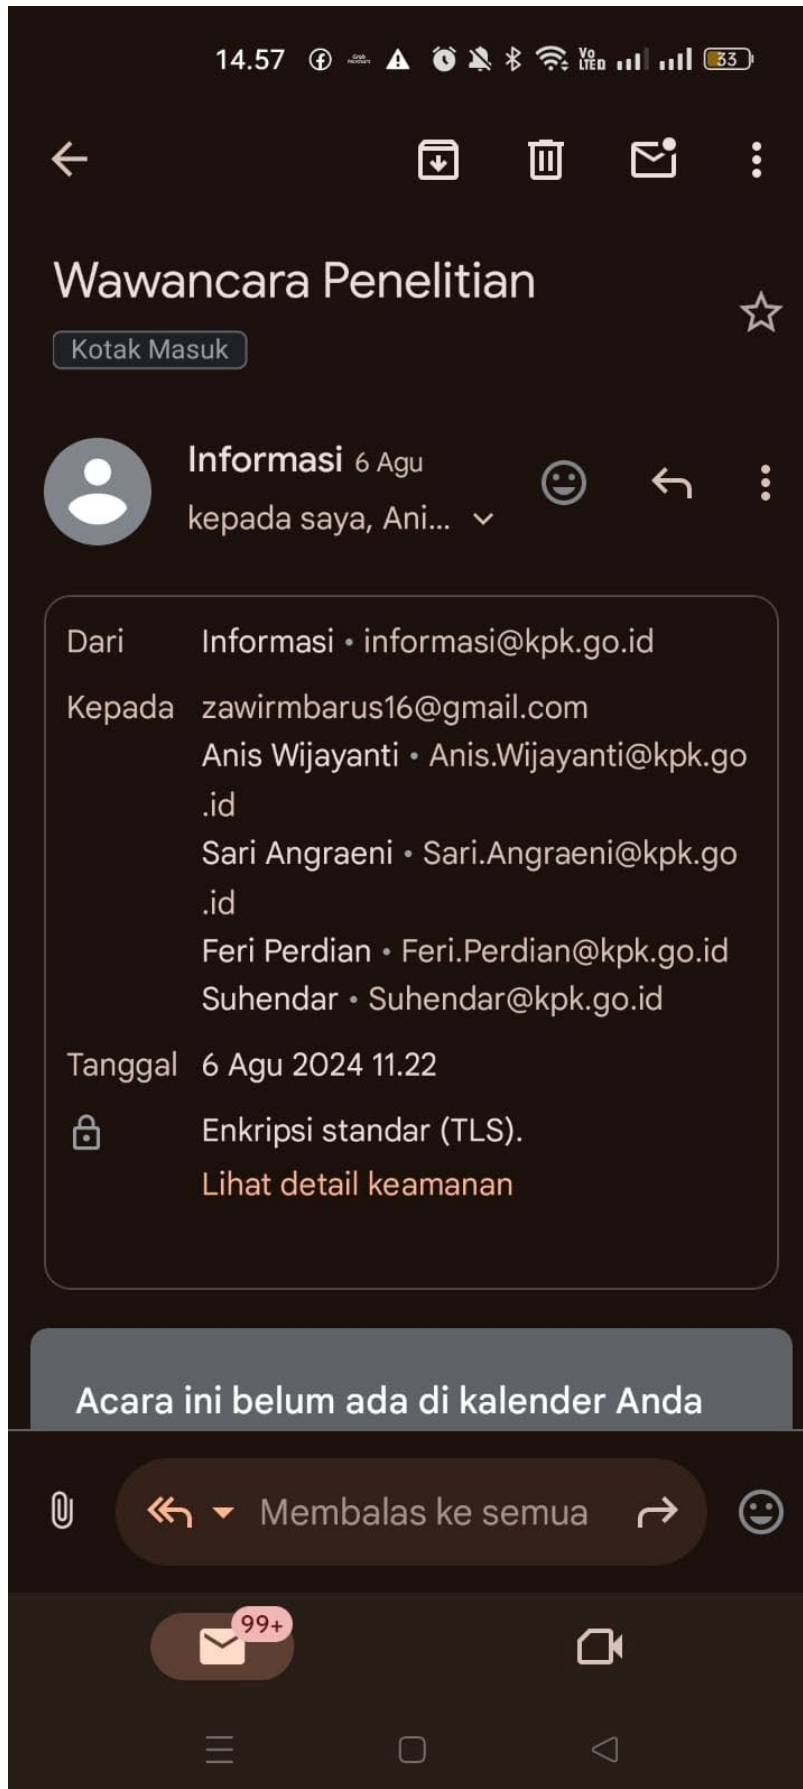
14.57 33

Wawancara Penelitian

Kotak Masuk

Informasi 6 Agu
kepada saya, Ani...

Dari Informasi • informasi@kpk.go.id
Kepada zawirmbarus16@gmail.com
Anis Wijayanti • Anis.Wijayanti@kpk.go.id
Sari Angraeni • Sari.Angraeni@kpk.go.id
Feri Perdian • Feri.Perdian@kpk.go.id
Suhendar • Suhendar@kpk.go.id
Tanggal 6 Agu 2024 11.22
Enkripsi standar (TLS).
Lihat detail keamanan

Acara ini belum ada di kalender Anda

Membalas ke semua

99+